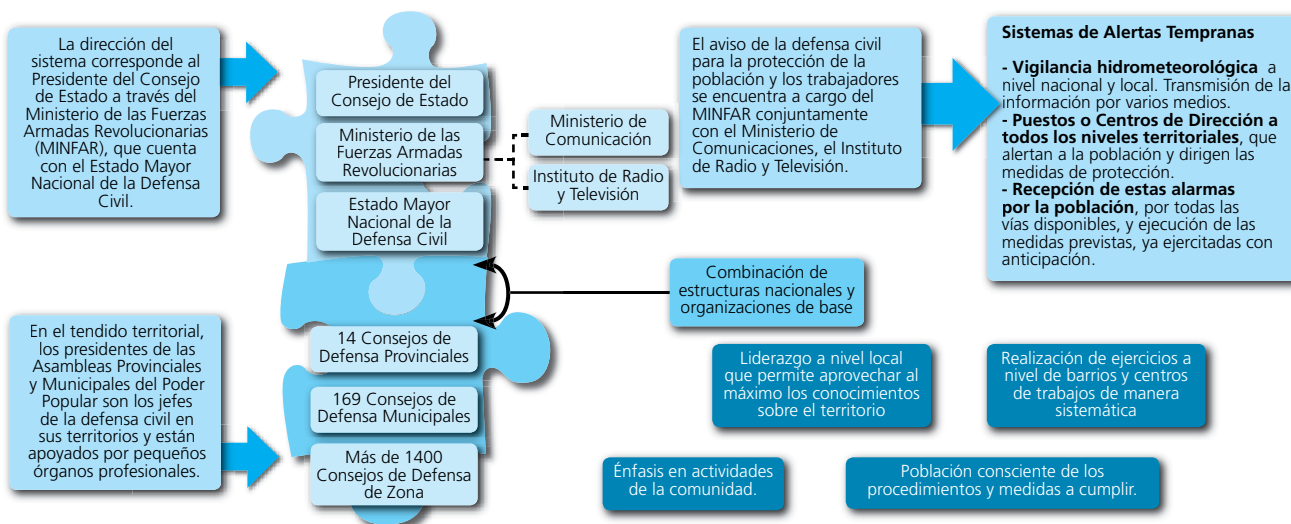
La dirección del sistema corresponde al Presidente del Consejo de Estado a través del Ministerio de las Fuerzas Armadas Revolucionarias (MINFAR), que cuenta con el Estado Mayor Nacional de la Defensa Civil.

Presidente del Consejo de Estado

Ministerio de las Fuerzas Armadas Revolucionarias

Estado Mayor Nacional de la Defensa Civil

Ministerio de Comunicación

Instituto de Radio y Televisión

El aviso de la defensa civil para la protección de la población y los trabajadores se encuentra a cargo del MINFAR conjuntamente con el Ministerio de Comunicaciones, el Instituto de Radio y Televisión.

Sistemas de Alertas Tempranas

- Vigilancia hidrometeorológica a nivel nacional y local. Transmisión de la información por varios medios.
- Puestos o Centros de Dirección a todos los niveles territoriales, que alertan a la población y dirigen las medidas de protección.
- Recepción de estas alarmas por la población, por todas las vías disponibles, y ejecución de las medidas previstas, ya ejercitadas con anticipación.

Combinación de estructuras nacionales y organizaciones de base

En el tendido territorial, los presidentes de las Asambleas Provinciales y Municipales del Poder Popular son los jefes de la defensa civil en sus territorios y están apoyados por pequeños órganos profesionales.

14 Consejos de Defensa Provinciales

169 Consejos de Defensa Municipales

Más de 1400 Consejos de Defensa de Zona

Liderazgo a nivel local que permite aprovechar al máximo los conocimientos sobre el territorio

Realización de ejercicios a nivel de barrios y centros de trabajos de manera sistemática

Énfasis en actividades de la comunidad.

Población consciente de los procedimientos y medidas a cumplir.